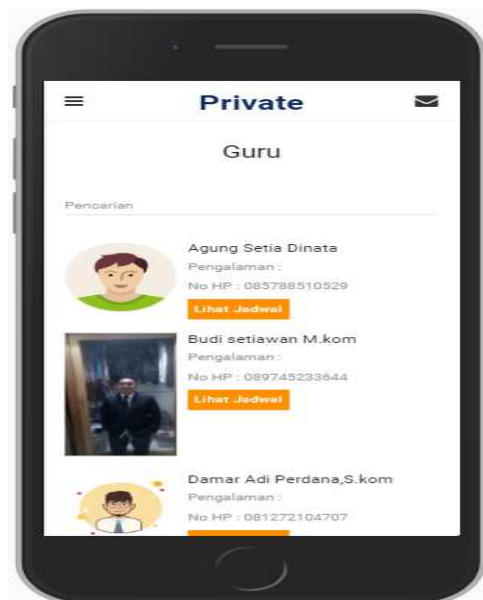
Private

Guru

Pencarian

Agung Setia Dinata
Pengalaman :
No HP : 085788510529
Lihat Jadwal

Budi setiawan M.kom
Pengalaman :
No HP : 089745233644
Lihat Jadwal

Damar Adi Perdana,S.kom
Pengalaman :
No HP : 081272104707